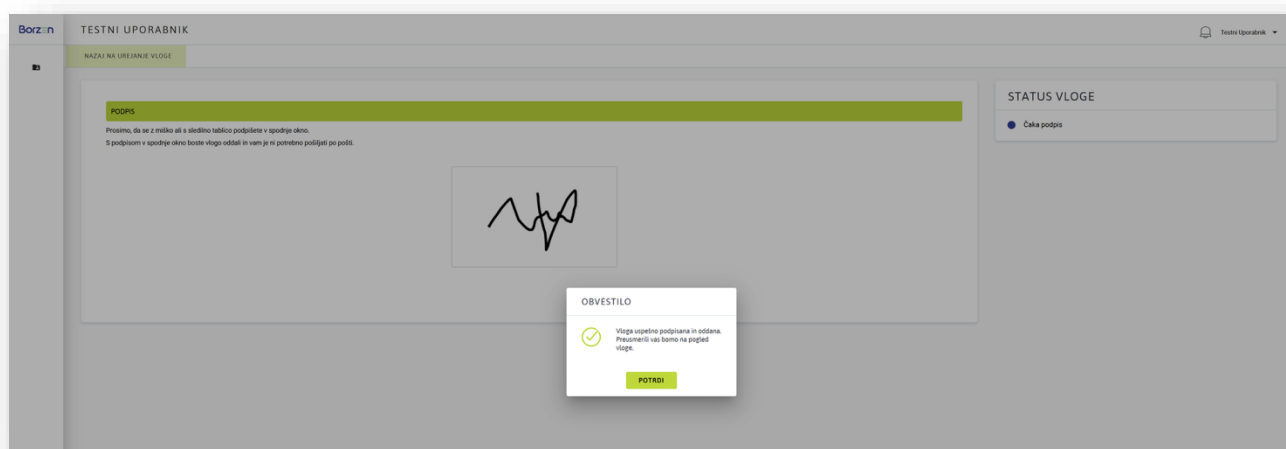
Borzen

TESTNI UPORABNIK

Testni Uporabnik

NAZAJ NA UREJANJE VLOGE

PODPIS

Prosimo, da se z miško ali s sledilno tablico podpišete v spodnje okno.

S podpisom v spodnje okno boste vlogo oddali in vam je ni potrebno pošiljati po pošti.

STATUS VLOGE

Čaka podpis

OBVESTILO

Vloga uspešno podpisana in oddana. Preusmerili vas bomo na pogled vloge.

POTRDI